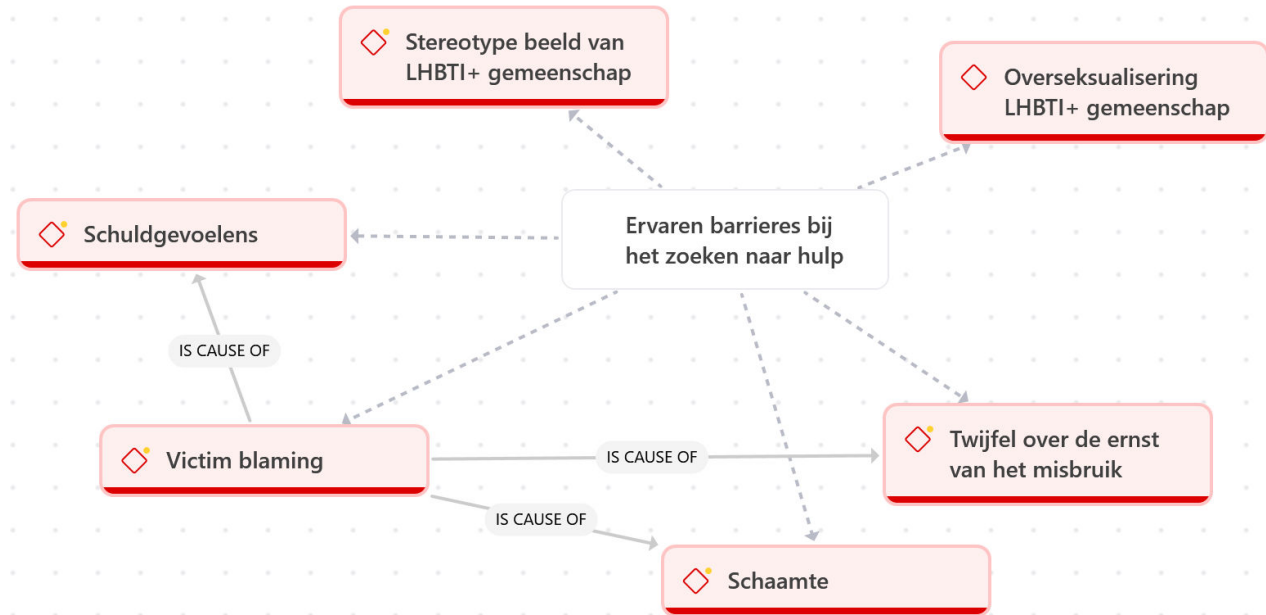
Stereotype beeld van LHBTI+ gemeenschap

Overseksualisering LHBTI+ gemeenschap

Schuldgevoelens

Ervaren barrieres bij het zoeken naar hulp

IS CAUSE OF

Victim blaming

IS CAUSE OF

Twijfel over de ernst van het misbruik

IS CAUSE OF

Schaamte